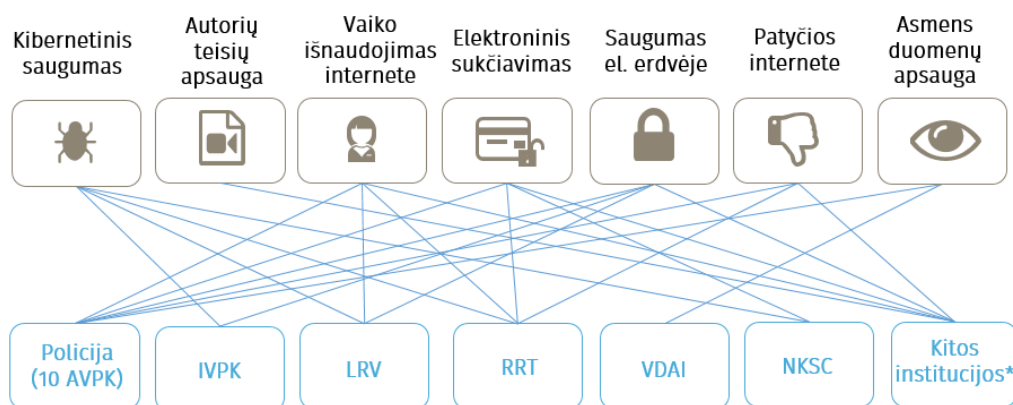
Kibernetinis saugumas

Autorių teisių apsauga

Vaiko išnaudojimas internete

Elektroninis sukčiavimas

Saugumas el. erdvėje

Patyčios internete

Asmens duomenų apsauga

Policija (10 AVPK)

IVPK

LRV

RRT

VDAI

NKSC

Kitos institucijos*